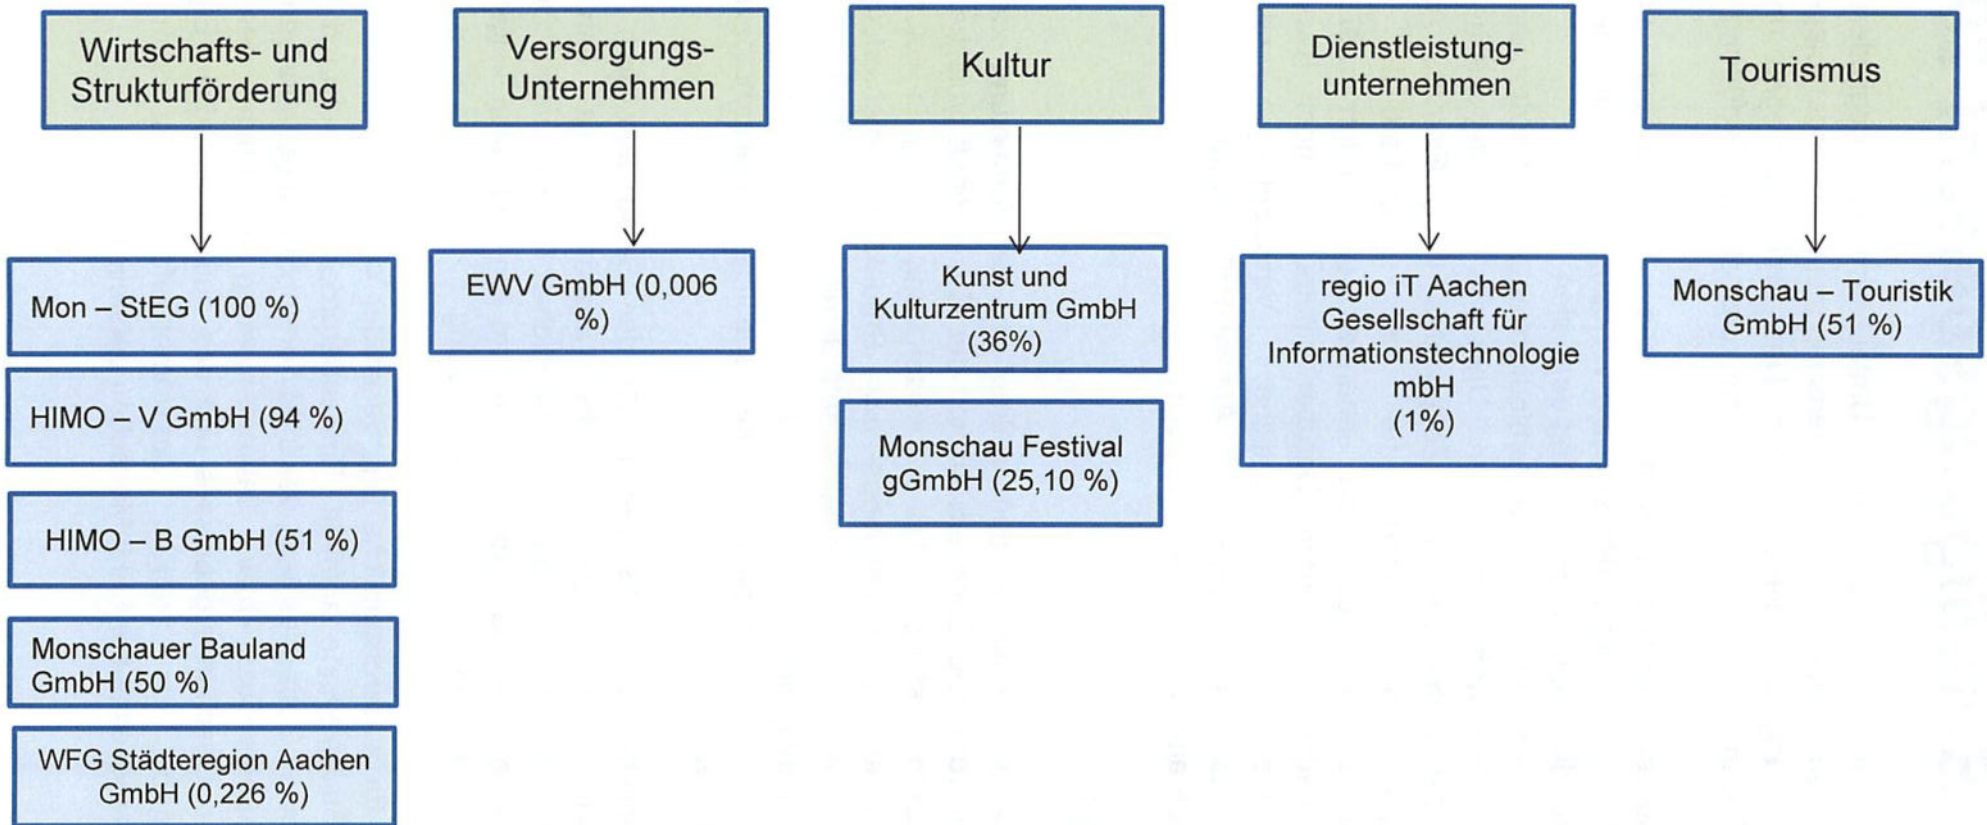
Wirtschafts- und Strukturförderung

Mon – StEG (100 %)

HIMO – V GmbH (94 %)

HIMO – B GmbH (51 %)

Monschauer Bauland GmbH (50 %)

WFG Städteregion Aachen GmbH (0,226 %)

Versorgungs-Unternehmen

EWV GmbH (0,006 %)

Kultur

Kunst und Kulturzentrum GmbH (36%)

Monschau Festival gGmbH (25,10 %)

Dienstleistung-unternehmen

regio iT Aachen Gesellschaft für Informationstechnologie mbH (1%)

Tourismus

Monschau – Touristik GmbH (51 %)